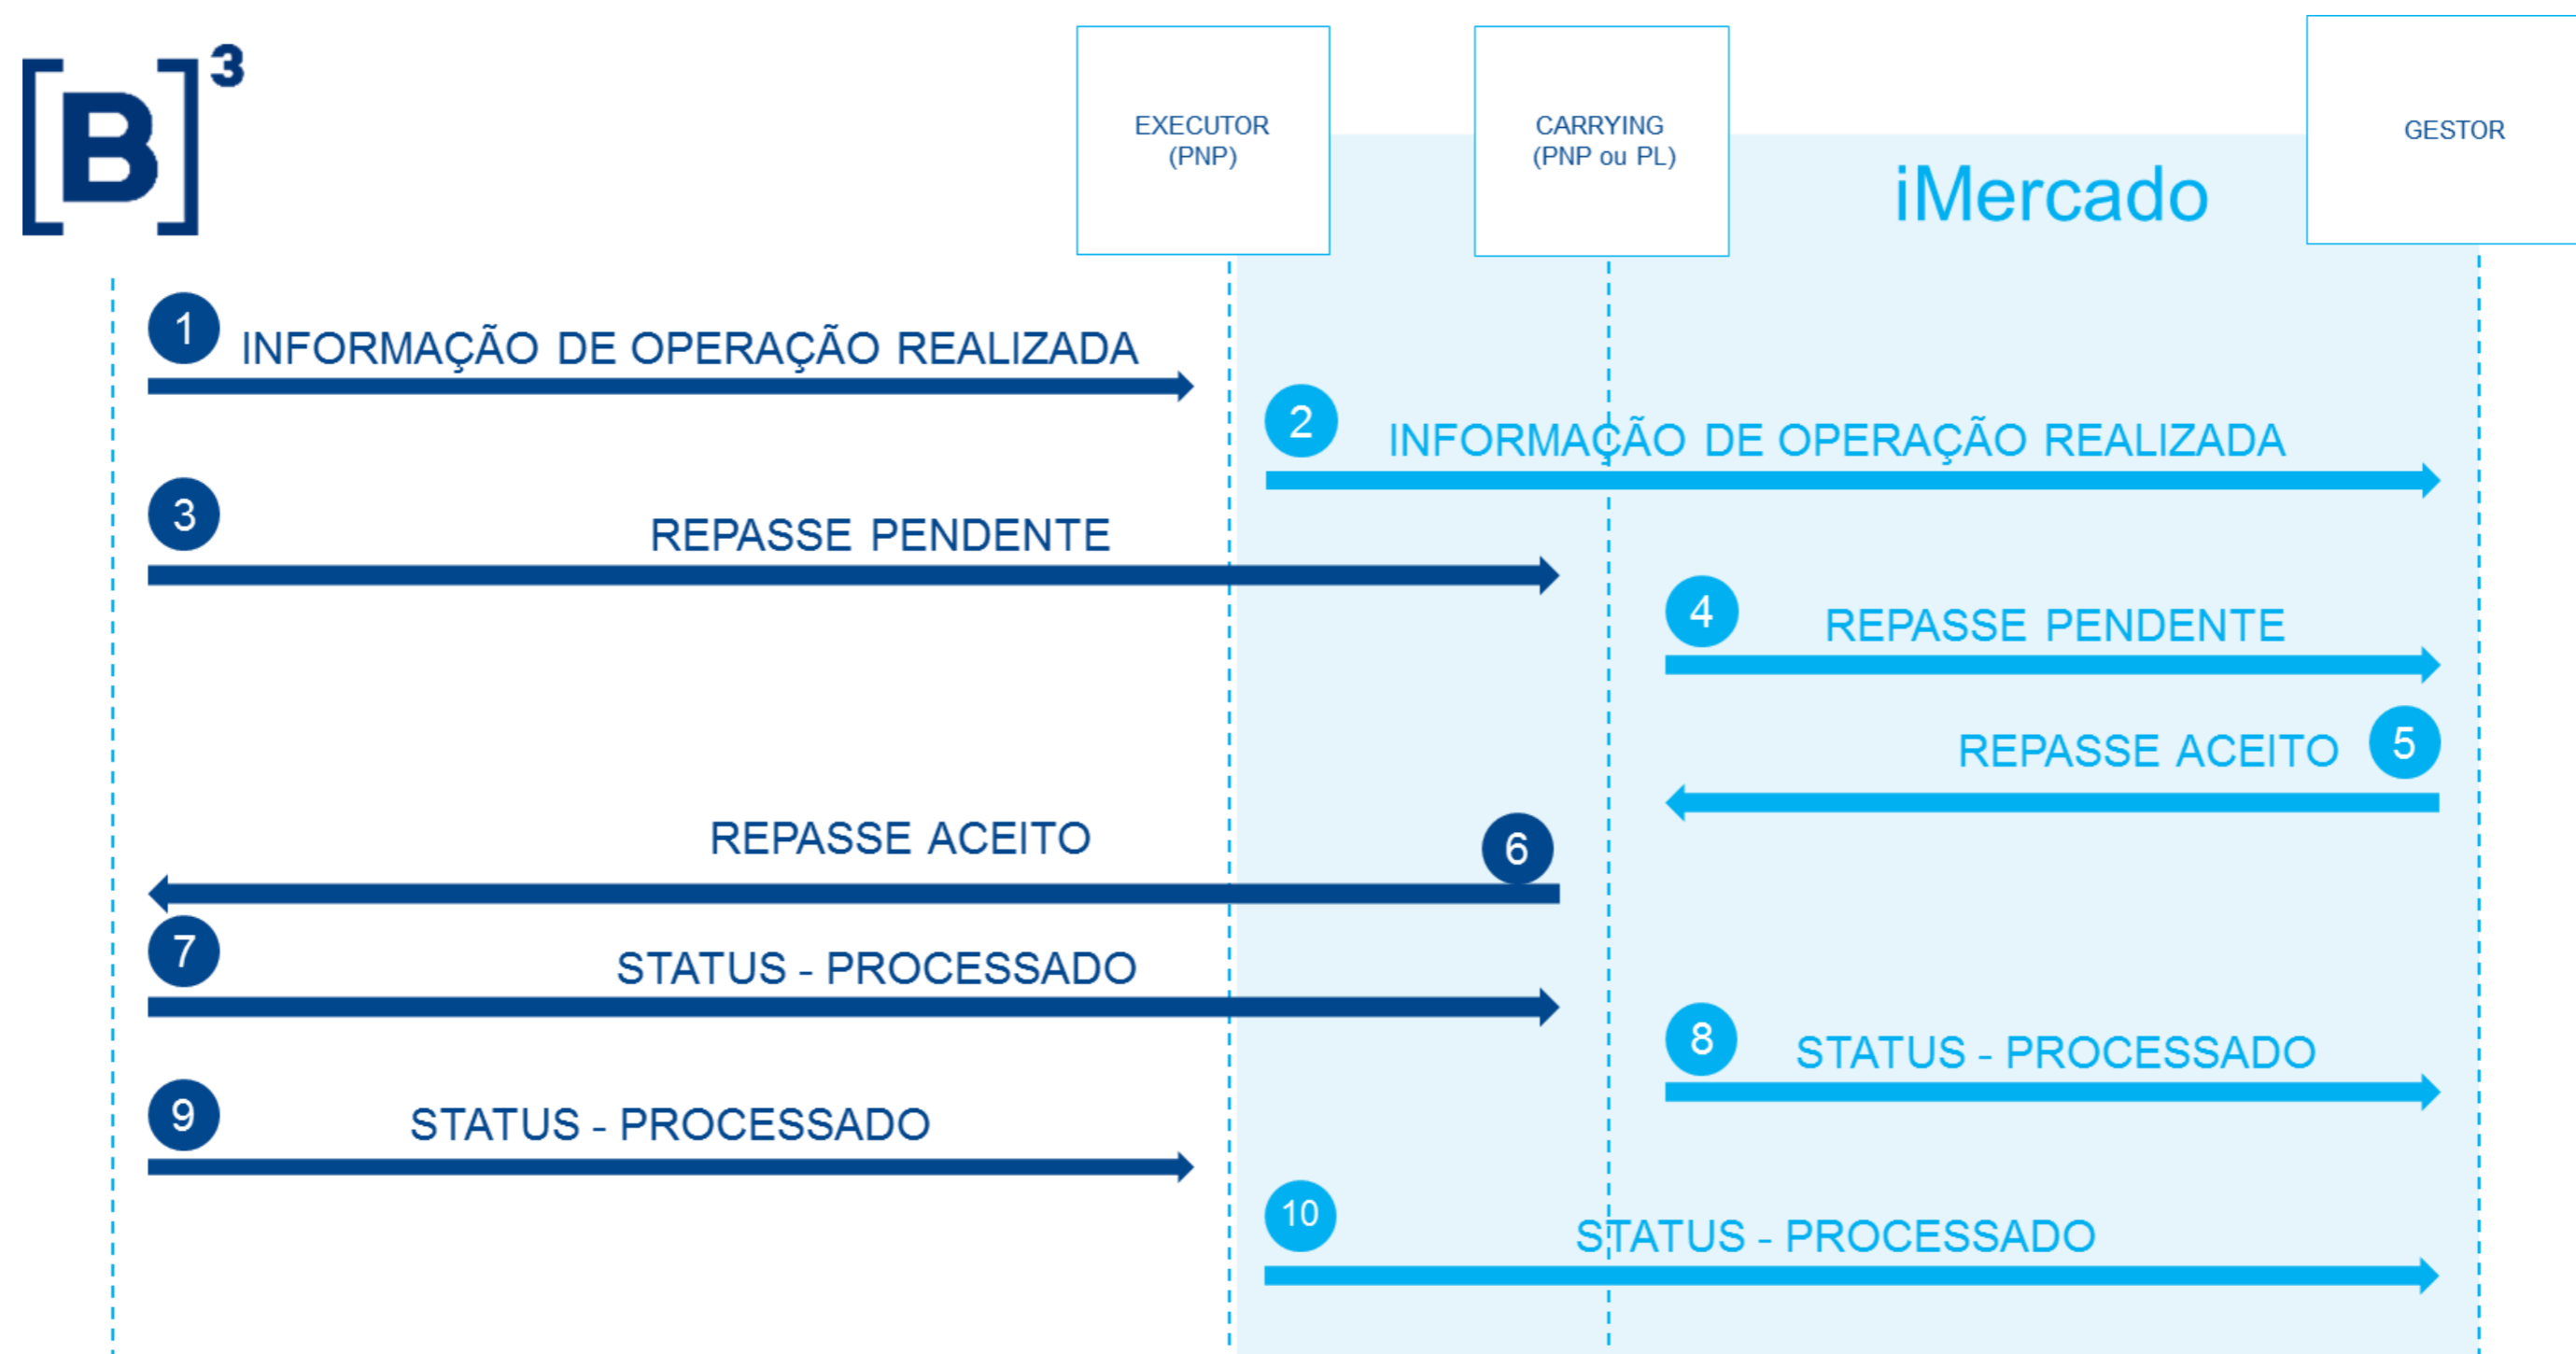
[B]³

EXECUTOR (PNP)

CARRYING (PNP ou PL)

iMercado

GESTOR

1 INFORMAÇÃO DE OPERAÇÃO REALIZADA

2 INFORMAÇÃO DE OPERAÇÃO REALIZADA

3 REPASSE PENDENTE

4 REPASSE PENDENTE

REPASSE ACEITO 5

REPASSE ACEITO 6

7 STATUS - PROCESSADO

8 STATUS - PROCESSADO

9 STATUS - PROCESSADO

10 STATUS - PROCESSADO